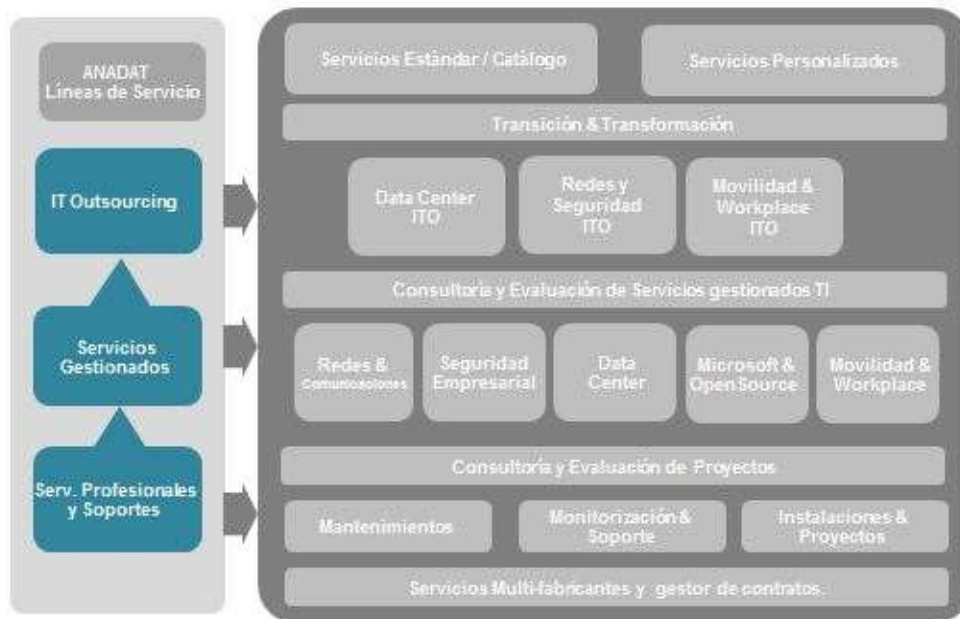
ANADAT
Líneas de Servicio

IT Outsourcing

Servicios Gestionados

Serv. Profesionales y Soportes

Servicios Estándar / Catálogo

Servicios Personalizados

Transición & Transformación

Data Center ITO

Redes y Seguridad ITO

Movilidad & Workplace ITO

Consultoría y Evaluación de Servicios gestionados TI

Redes & Comunicaciones

Seguridad Empresarial

Data Center

Microsoft & Open Source

Movilidad & Workplace

Consultoría y Evaluación de Proyectos

Mantenimientos

Monitorización & Soporte

Instalaciones & Proyectos

Servicios Multi-fabricantes y gestor de contratos.